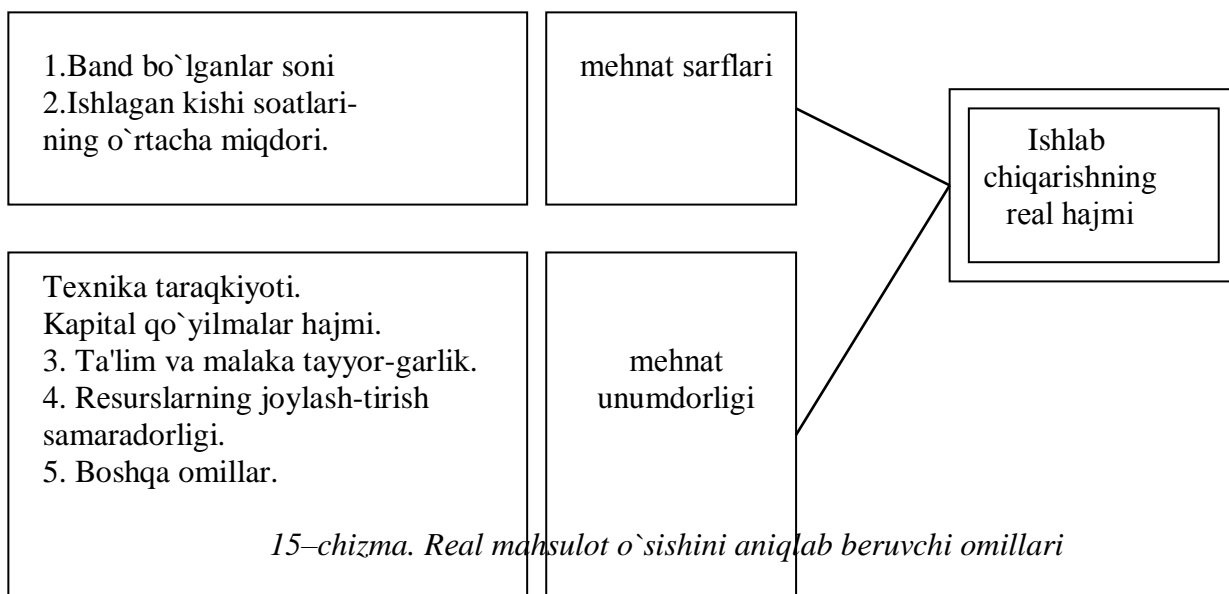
1.Band bo`lganlar soni
2.Ishlagan kishi soatlarining o`rtacha miqdori.

mehnat sarflari

Ishlab chiqarishning real hajmi

Texnika taraqkiyoti.
Kapital qo`yilmalar hajmi.
3. Ta'lim va malaka tayyor-garlik.
4. Resurslarning joylash-tirish samaradorligi.
5. Boshqa omillar.

mehnat unumdorligi

15–chizma. Real mahsulot o`sishini aniqlab beruvchi omillari